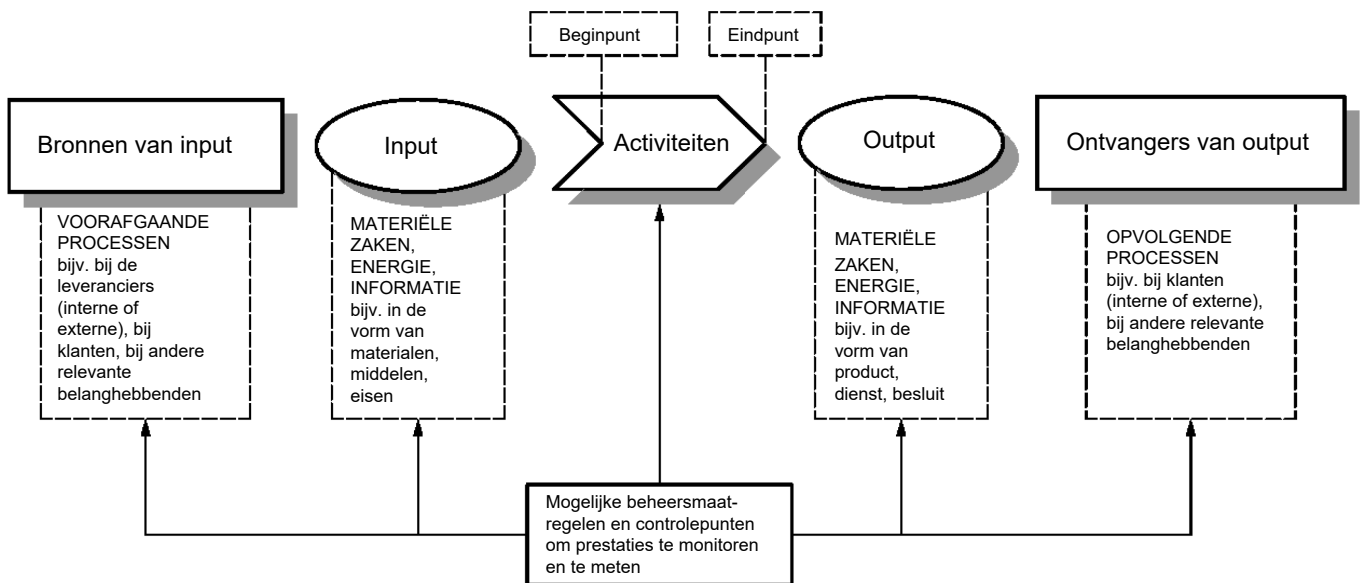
Beginpunt

Eindpunt

Bronnen van input

Input

Activiteiten

Output

Ontvangers van output

VOORAFGAANDE PROCESSEN bijv. bij de leveranciers (interne of externe), bij klanten, bij andere relevante belanghebbenden

MATERIËLE ZAKEN, ENERGIE, INFORMATIE bijv. in de vorm van materialen, middelen, eisen

MATERIËLE ZAKEN, ENERGIE, INFORMATIE bijv. in de vorm van product, dienst, besluit

OPVOLGENDE PROCESSEN bijv. bij klanten (interne of externe), bij andere relevante belanghebbenden

Mogelijke beheersmaatregelen en controlepunten om prestaties te monitoren en te meten